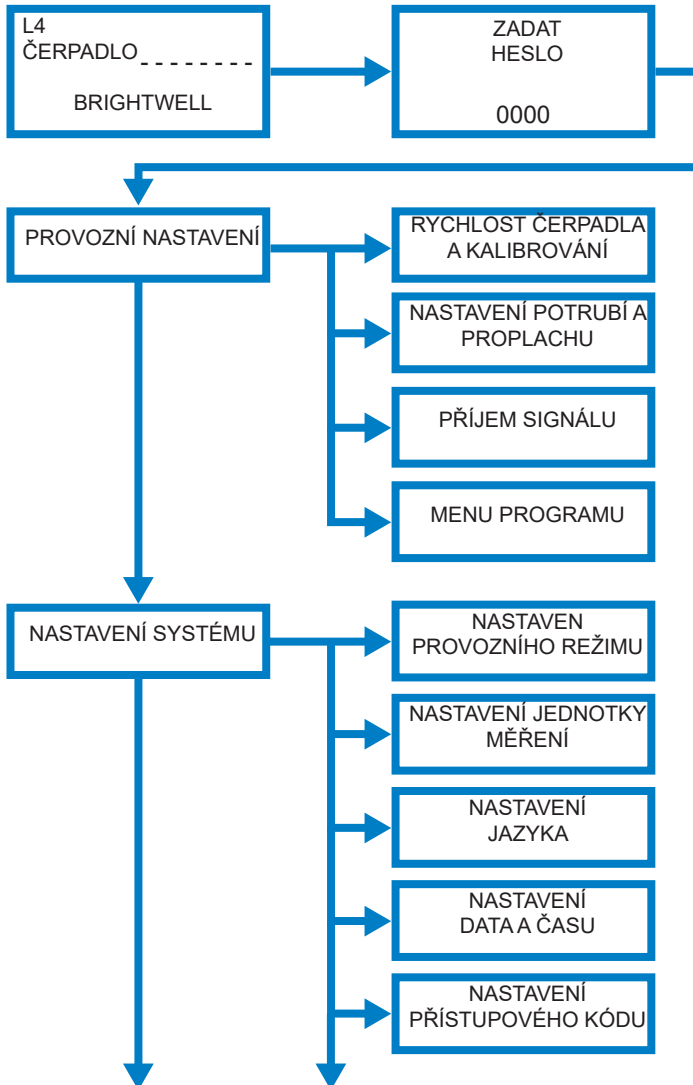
L4
ČERPADLO - - - - - - - -

BRIGHTWELL

ZADAT
HESLO

0000

PROVOZNÍ NASTAVENÍ

RYCHLOST ČERPADLA A KALIBROVÁNÍ

NASTAVENÍ POTRUBÍ A PROPLACHU

PŘÍJEM SIGNÁLU

MENU PROGRAMU

NASTAVENÍ SYSTÉMU

NASTAVEN PROVOZNÍHO REŽIMU

NASTAVENÍ JEDNOTKY MĚŘENÍ

NASTAVENÍ JAZYKA

NASTAVENÍ DATA A ČASU

NASTAVENÍ PŘÍSTUPOVÉHO KÓDU